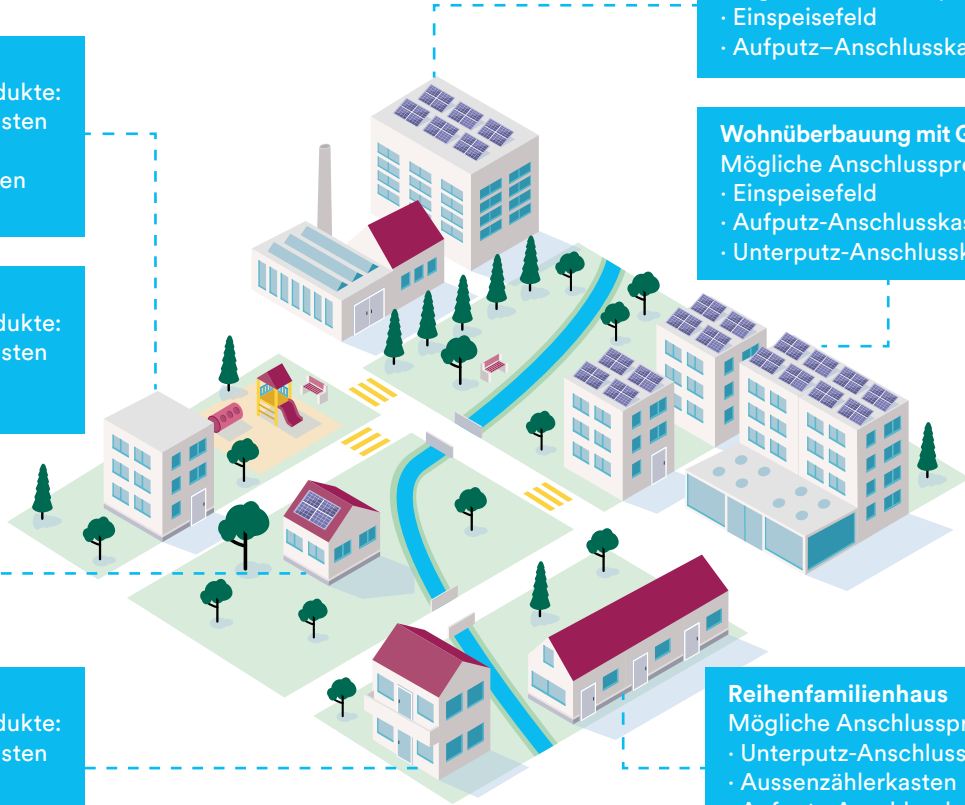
dukte:
sten

en

dukte:
sten

dukte:
sten

· Einspeisefeld
· Aufputz–Anschlusska

Wohnüberbauung mit G
Mögliche Anschlusspr
· Einspeisefeld
· Aufputz-Anschlusska
· Unterputz-Anschlussk

Reihenfamilienhaus
Mögliche Anschlusspr
· Unterputz-Anschluss
· Aussenzählerkasten
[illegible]